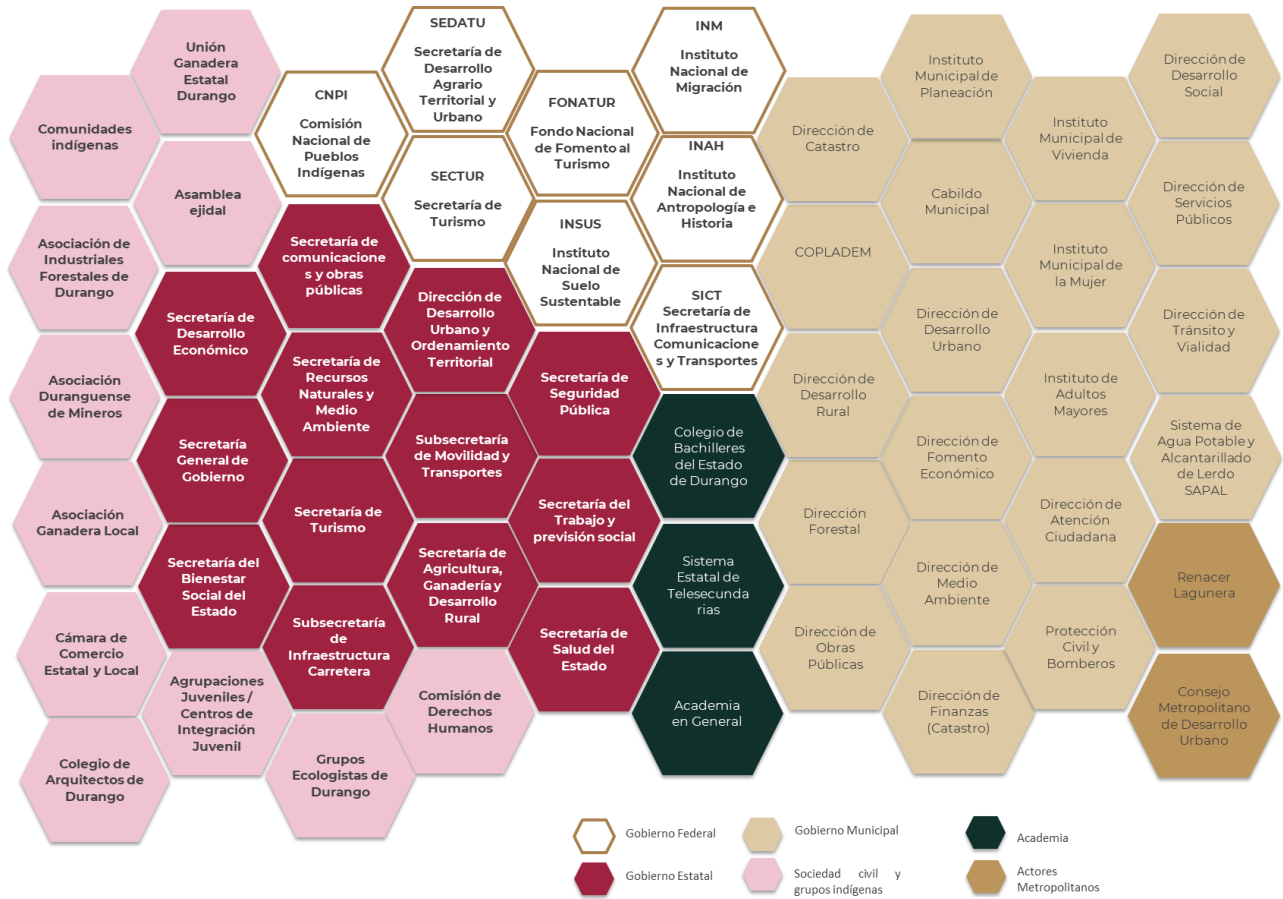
Unión Ganadera Estatal Durango

Comunidades indígenas

Asamblea ejidal

Asociación de Industriales Forestales de Durango

Asociación Duranguense de Mineros

Asociación Ganadera Local

Cámara de Comercio Estatal y Local

Agrupaciones Juveniles / Centros de Integración Juvenil

Colegio de Arquitectos de Durango

Grupos Ecologistas de Durango

Comisión de Derechos Humanos

CNPI
Comisión Nacional de Pueblos Indígenas

SEDATU
Secretaría de Desarrollo Agrario Territorial y Urbano

SECTUR
Secretaría de Turismo

FONATUR
Fondo Nacional de Fomento al Turismo

INSUS
Instituto Nacional de Suelo Sustentable

INM
Instituto Nacional de Migración

INAH
Instituto Nacional de Antropología e Historia

SICT
Secretaría de Infraestructura Comunicaciones y Transportes

Secretaría de comunicaciones y obras públicas

Secretaría de Desarrollo Económico

Secretaría de Recursos Naturales y Medio Ambiente

Dirección de Desarrollo Urbano y Ordenamiento Territorial

Secretaría de Seguridad Pública

Secretaría General de Gobierno

Subsecretaría de Movilidad y Transportes

Secretaría de Turismo

Secretaría del Trabajo y previsión social

Secretaría del Bienestar Social del Estado

Secretaría de Agricultura, Ganadería y Desarrollo Rural

Subsecretaría de Infraestructura Carretera

Secretaría de Salud del Estado

Colegio de Bachilleres del Estado de Durango

Sistema Estatal de Telesecundarias

Academia en General

Instituto Municipal de Planeación

Dirección de Desarrollo Social

Dirección de Catastro

Instituto Municipal de Vivienda

Cabildo Municipal

Dirección de Servicios Públicos

COPLADEM

Instituto Municipal de la Mujer

Dirección de Desarrollo Urbano

Dirección de Tránsito y Vialidad

Dirección de Desarrollo Rural

Instituto de Adultos Mayores

Dirección de Fomento Económico

Sistema de Agua Potable y Alcantarillado de Lerdo SAPAL

Dirección Forestal

Dirección de Atención Ciudadana

Dirección de Medio Ambiente

Renacer Lagunera

Dirección de Obras Públicas

Protección Civil y Bomberos

Dirección de Finanzas (Catastro)

Consejo Metropolitano de Desarrollo Urbano

Gobierno Federal
Gobierno Municipal
Academia
Gobierno Estatal
Sociedad civil y grupos indígenas
Actores Metropolitanos